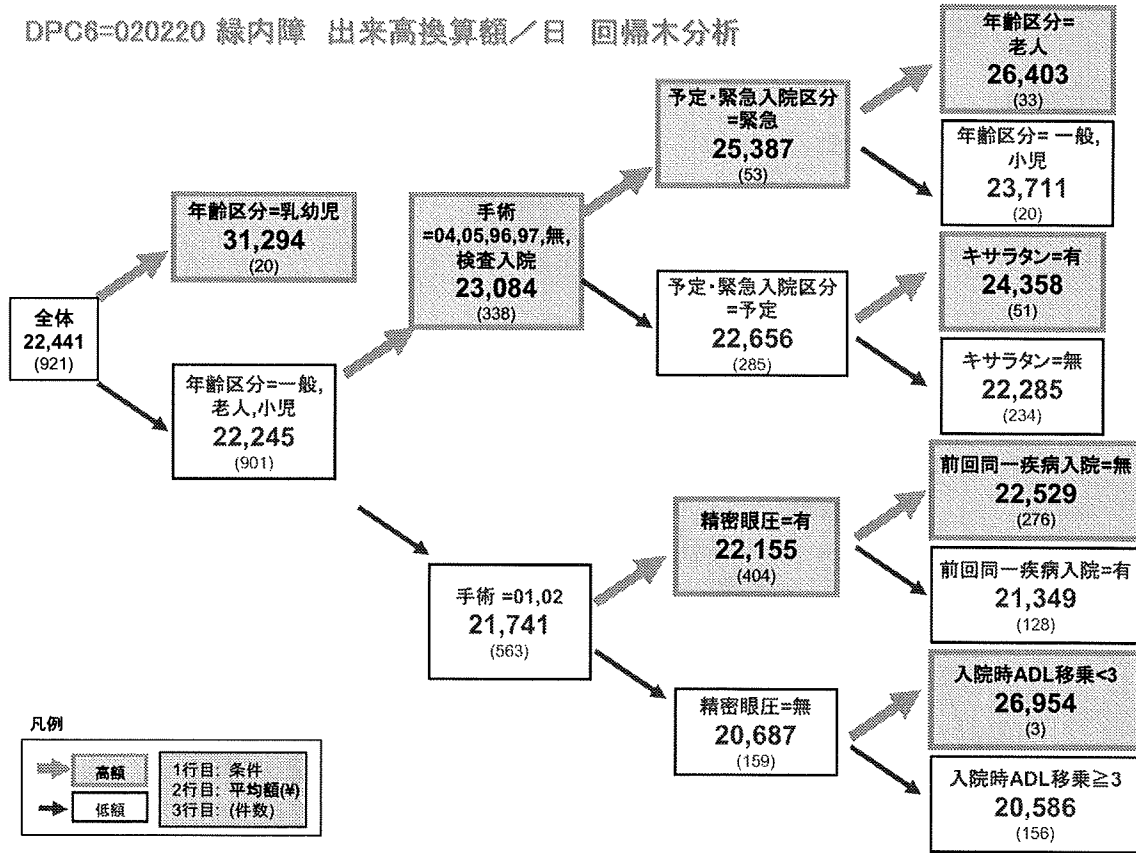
DPC6=020220 緑内障 出来高換算額／日 回帰木分析

全体
22,441
(921)

年齢区分=乳幼児
31,294
(20)

年齢区分=一般,老人,小児
22,245
(901)

手術=04,05,96,97,無,検査入院
23,084
(338)

予定・緊急入院区分=緊急
25,387
(53)

年齢区分=老人
26,403
(33)

年齢区分=一般,小児
23,711
(20)

予定・緊急入院区分=予定
22,656
(285)

キサラタン=有
24,358
(51)

キサラタン=無
22,285
(234)

手術=01,02
21,741
(563)

精密眼圧=有
22,155
(404)

前回同一疾病入院=無
22,529
(276)

前回同一疾病入院=有
21,349
(128)

精密眼圧=無
20,687
(159)

入院時ADL移乗<3
26,954
(3)

入院時ADL移乗≧3
20,586
(156)

凡例
高額
低額
1行目: 条件
2行目: 平均額(¥)
3行目: (件数)